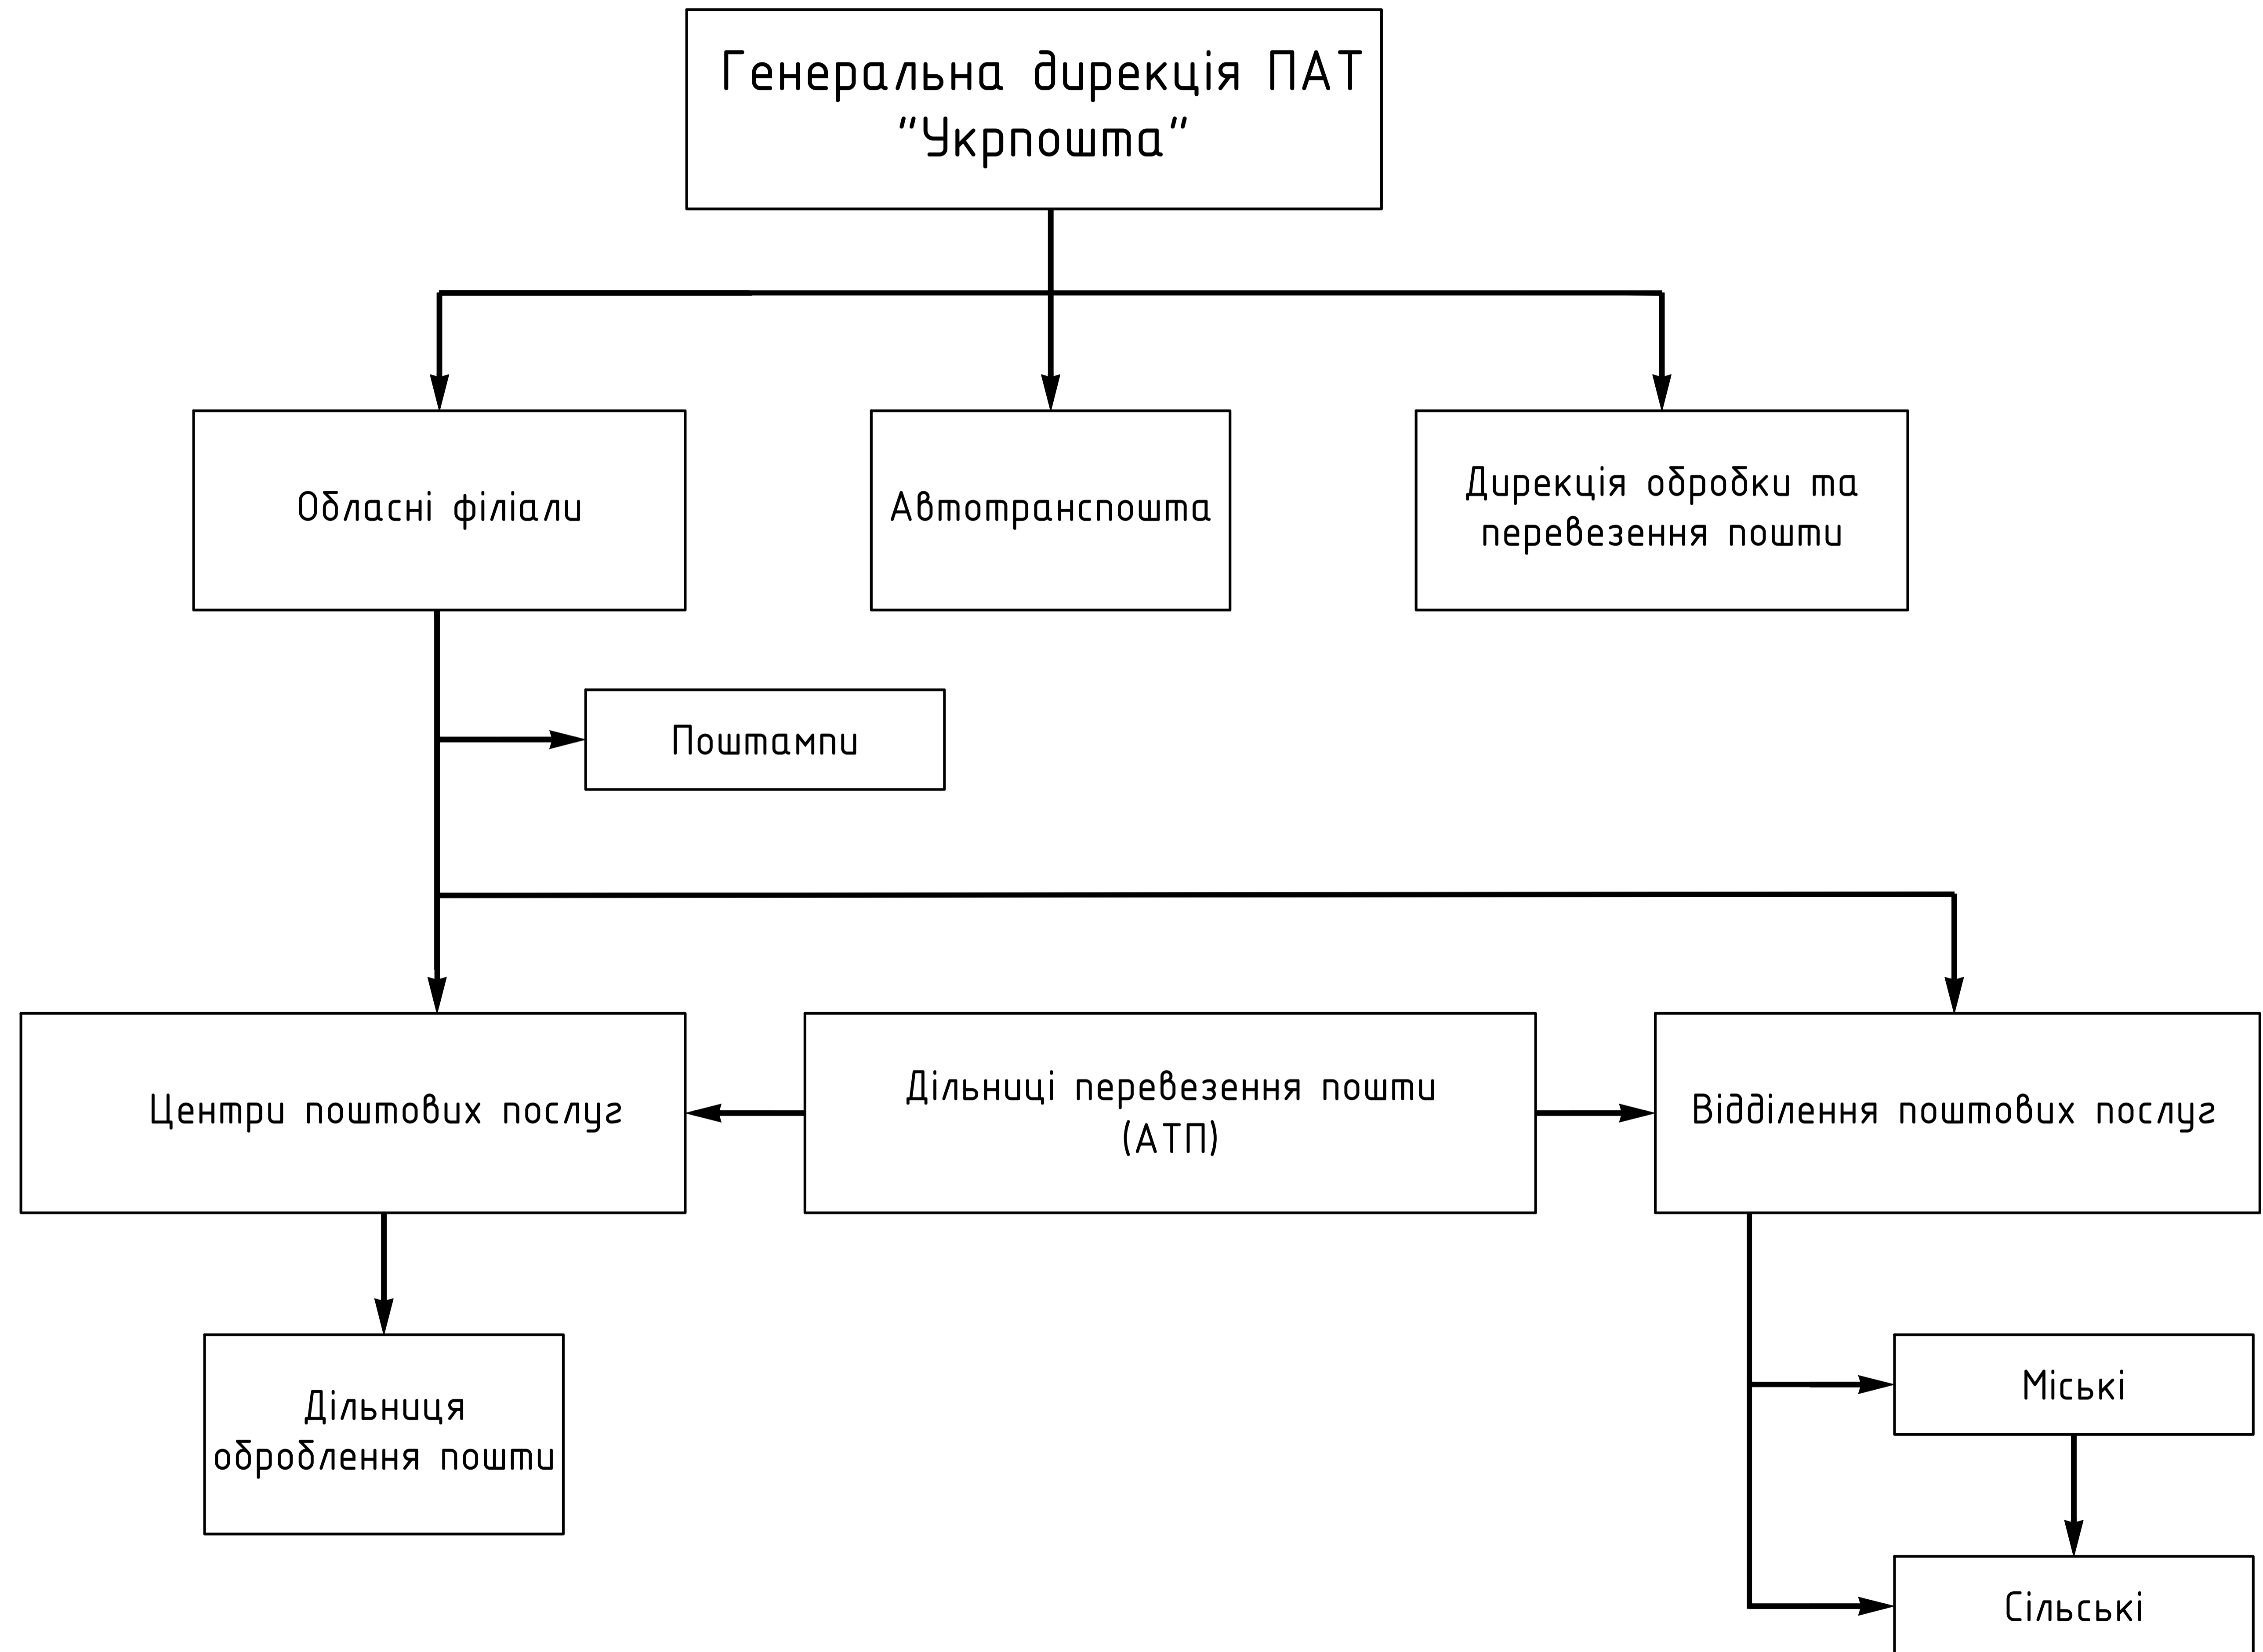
Генеральна дирекція ПАТ "Укрпошта"

Обласні філіали

Автотранспошта

Дирекція обробки та перевезення пошти

Поштамти

Центри поштових послуг

Дільниці перевезення пошти (АТП)

Відділення поштових послуг

Дільниця оброблення пошти

Міські

Сільські